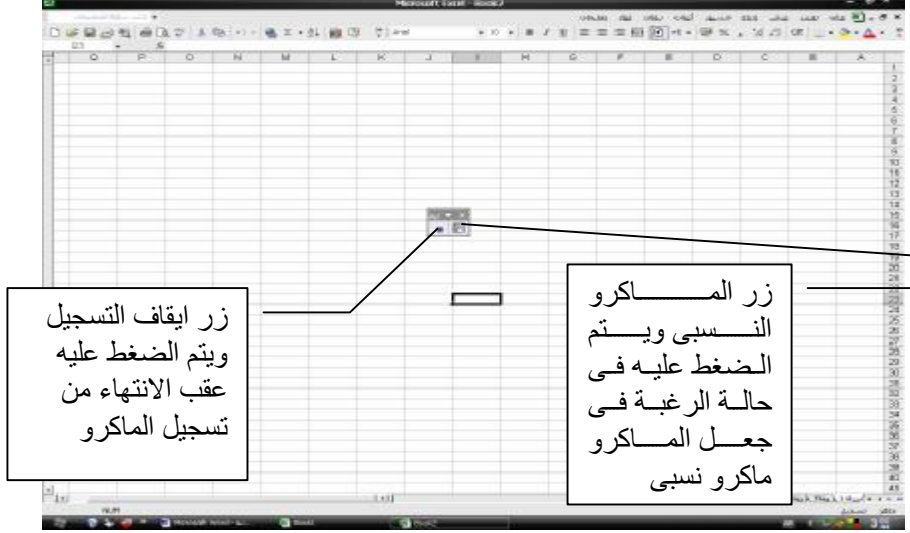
Microsoft Excel - Book2

زر المـــــــاكرو النـــسبى ويـــتم الـضغط عليـه فـى حالــة الرغبــة فـى جعـــل المـــاكرو ماكرو نسبى

زر ايقاف التسجيل ويتم الضغط عليه عقب الانتهاء من تسجيل الماكرو

O P Q N M L K J I H G F E D C B A

1 2 3 4 5 6 7 8 9 10 11 12 13 14 15 16 17 18 19 20 21 22 23 24 25 26 27 28 29 30 31 32 33 34 35 36 37 38 39 40 41

NUM